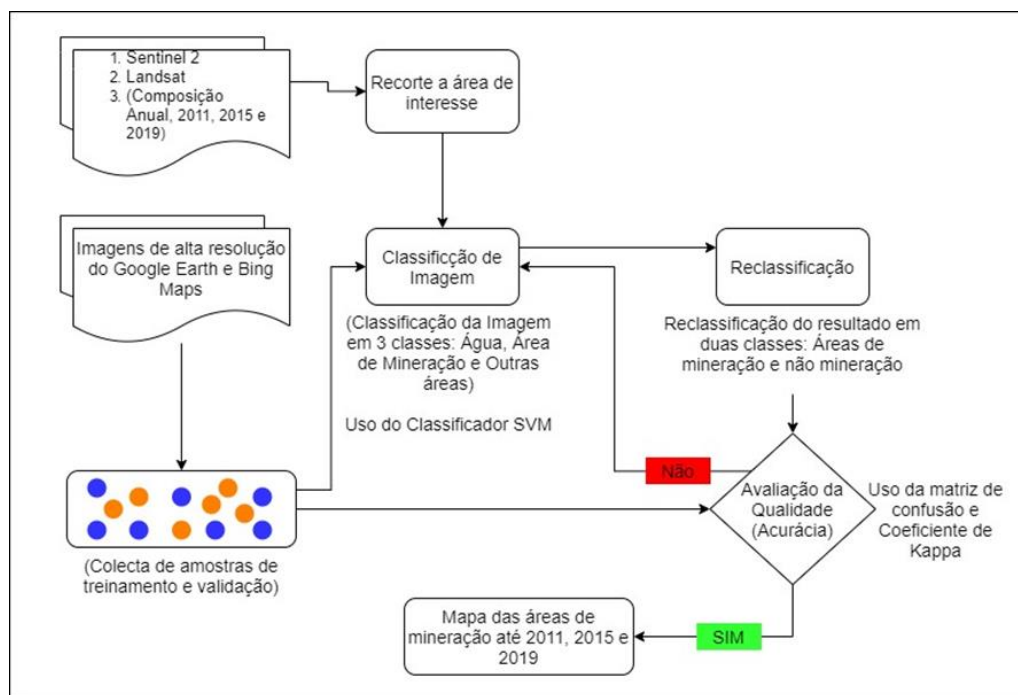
1. Sentinel 2
2. Landsat
3. (Composição Anual, 2011, 2015 e 2019)

Recorte a área de interesse

Imagens de alta resolução do Google Earth e Bing Maps

Classificção de Imagem

(Classificação da Imagem em 3 classes: Água, Área de Mineração e Outras áreas)

Uso do Classificador SVM

Reclassificação

Reclassificação do resultado em duas classes: Áreas de mineração e não mineração

Não

Avaliação da Qualidade (Acurácia)

Uso da matriz de confusão e Coeficiente de Kappa

(Colecta de amostras de treinamento e validação)

SIM

Mapa das áreas de mineração até 2011, 2015 e 2019